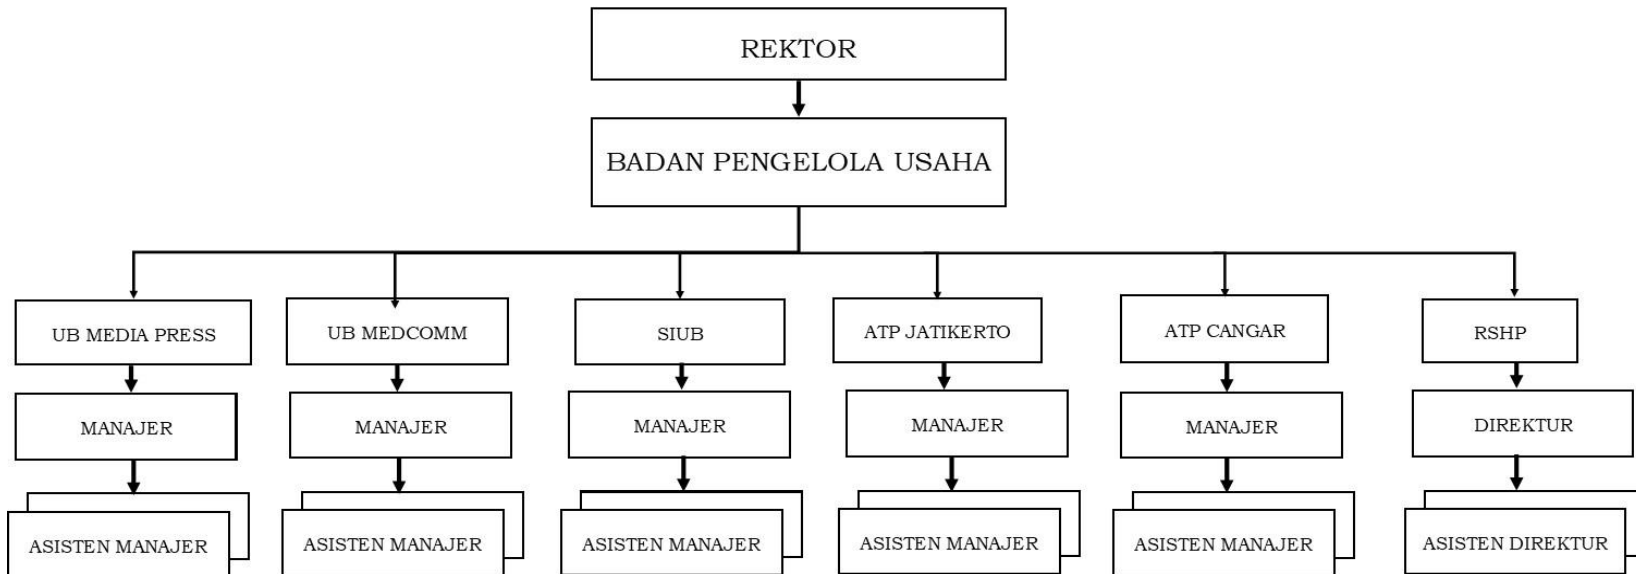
REKTOR

BADAN PENGELOLA USAHA

UB MEDIA PRESS

MANAJER

ASISTEN MANAJER

UB MEDCOMM

MANAJER

ASISTEN MANAJER

SIUB

MANAJER

ASISTEN MANAJER

ATP JATIKERTO

MANAJER

ASISTEN MANAJER

ATP CANGAR

MANAJER

ASISTEN MANAJER

RSHP

DIREKTUR

ASISTEN DIREKTUR